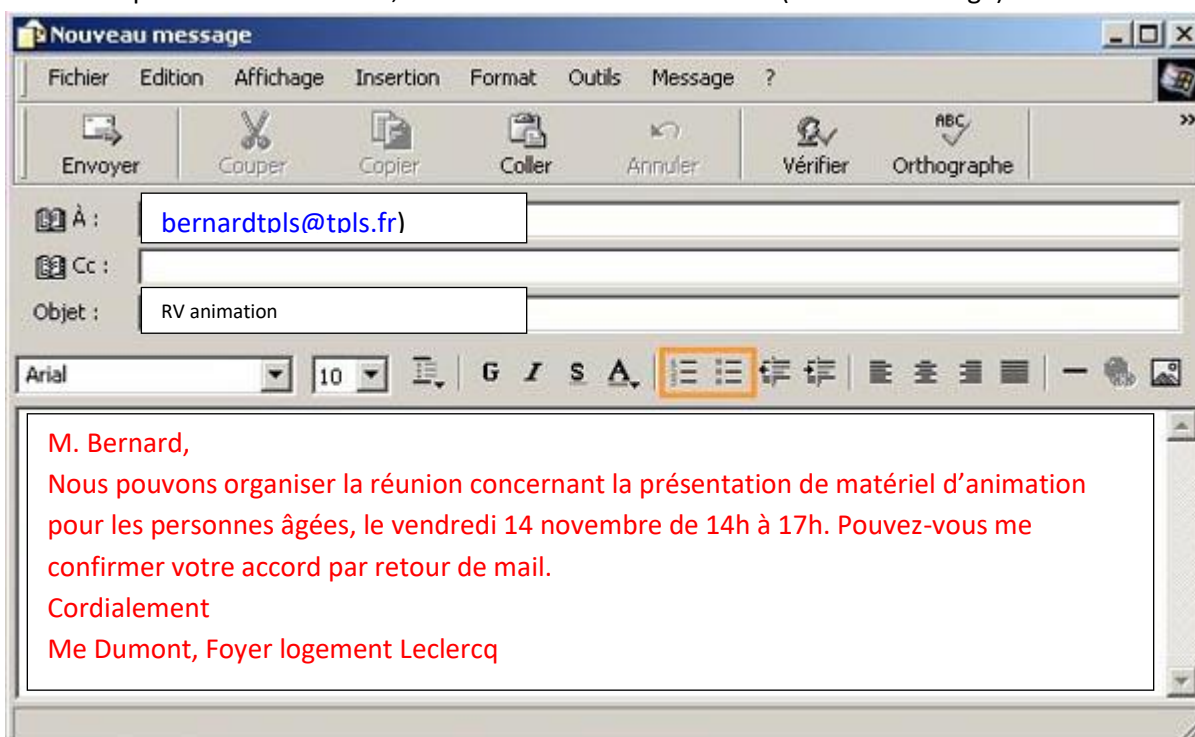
Nouveau message

Fichier Edition Affichage Insertion Format Outils Message ?

Envoyer Couper Copier Coller Annuler Vérifier Orthographe

À : bernardtpls@tpls.fr)

Cc :

Objet : RV animation

Arial 10 G I S A

M. Bernard,
Nous pouvons organiser la réunion concernant la présentation de matériel d'animation pour les personnes âgées, le vendredi 14 novembre de 14h à 17h. Pouvez-vous me confirmer votre accord par retour de mail.
Cordialement
Me Dumont, Foyer logement Leclercq